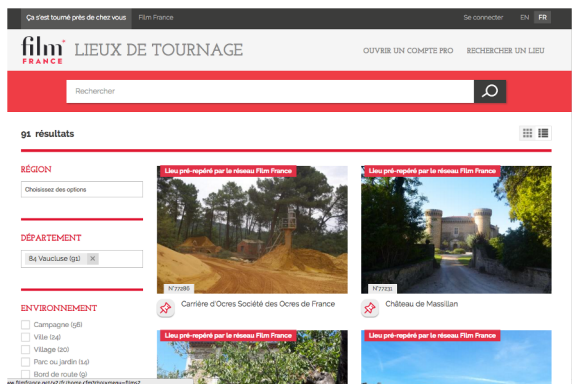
Ça s'est tourné près de chez vous Film France Se connecter EN FR

film FRANCE LIEUX DE TOURNAGE OUVRIR UN COMPTE PRO RECHERCHER UN LIEU

Rechercher

91 résultats

RÉGION

Choisissez des options

DÉPARTEMENT

84 Vaucluse (91) ×

ENVIRONNEMENT

Campagne (56)
Ville (24)
Village (20)
Parc ou jardin (14)
Bord de route (9)

Lieu pré-repéré par le réseau Film France

N°77286

Carrière d'Ocres Société des Ocres de France

Lieu pré-repéré par le réseau Film France

N°77231

Château de Massillan

Lieu pré-repéré par le réseau Film France

Lieu pré-repéré par le réseau Film France

www.filmfrance.net/v2/fr/home.cfm?choixmenu=films2